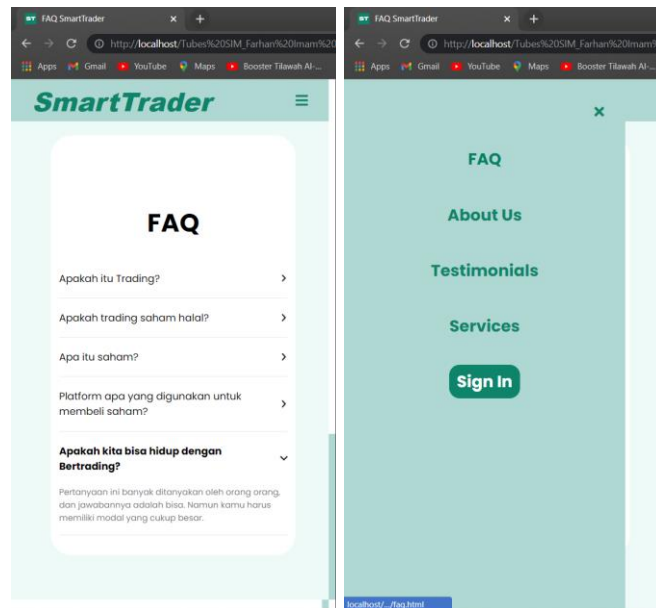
ST FAQ SmartTrader ×
http://localhost/Tubes%20SIM_Farhan%20Imam%20
Apps Gmail YouTube Maps Booster Tilawah Al-...

SmartTrader

FAQ

Apakah itu Trading?

Apakah trading saham halal?

Apa itu saham?

Platform apa yang digunakan untuk membeli saham?

Apakah kita bisa hidup dengan Bertrading?

Pertanyaan ini banyak ditanyakan oleh orang orang, dan jawabannya adalah bisa. Namun kamu harus memiliki modal yang cukup besar.

ST FAQ SmartTrader ×
http://localhost/Tubes%20SIM_Farhan%20Imam%
Apps Gmail YouTube Maps Booster Tilawah Al-...

×

FAQ

About Us

Testimonials

Services

Sign In

localhost/.../faq.html